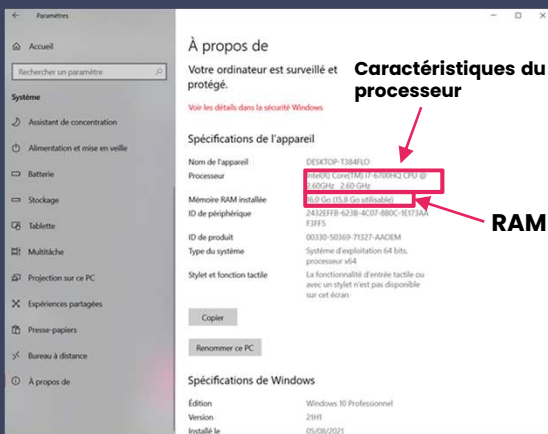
← Paramètres

Accueil

Rechercher un paramètre

Système

Assistant de concentration

Alimentation et mise en veille

Batterie

Stockage

Tablette

Multitâche

Projection sur ce PC

Expériences partagées

Presse-papiers

Bureau à distance

À propos de

À propos de

Votre ordinateur est surveillé et protégé.

Voir les détails dans la sécurité Windows

Caractéristiques du processeur

Spécifications de l'appareil

| | |
|---|---|
| Nom de l'appareil | DESKTOP-T384FLO |
| Processeur | Intel(R) Core(TM) i7-6700HQ CPU @ 2.60GHz 2.60 GHz |
| Mémoire RAM installée | 16,0 Go (15,8 Go utilisable) |
| ID de périphérique | 2432EFFB-623B-4C07-880C-1E373AAF3FF5 |
| ID de produit | 00330-50369-71327-AADEM |
| Type du système | Système d'exploitation 64 bits, processeur x64 |
| Stylet et fonction tactile | La fonctionnalité d'entrée tactile ou avec un stylet n'est pas disponible sur cet écran |

RAM

Copier

Renommer ce PC

Spécifications de Windows

| | |
|---|---|
| Édition | Windows 10 Professionnel |
| Version | 21H1 |
| Installé le | 05/08/2021 |